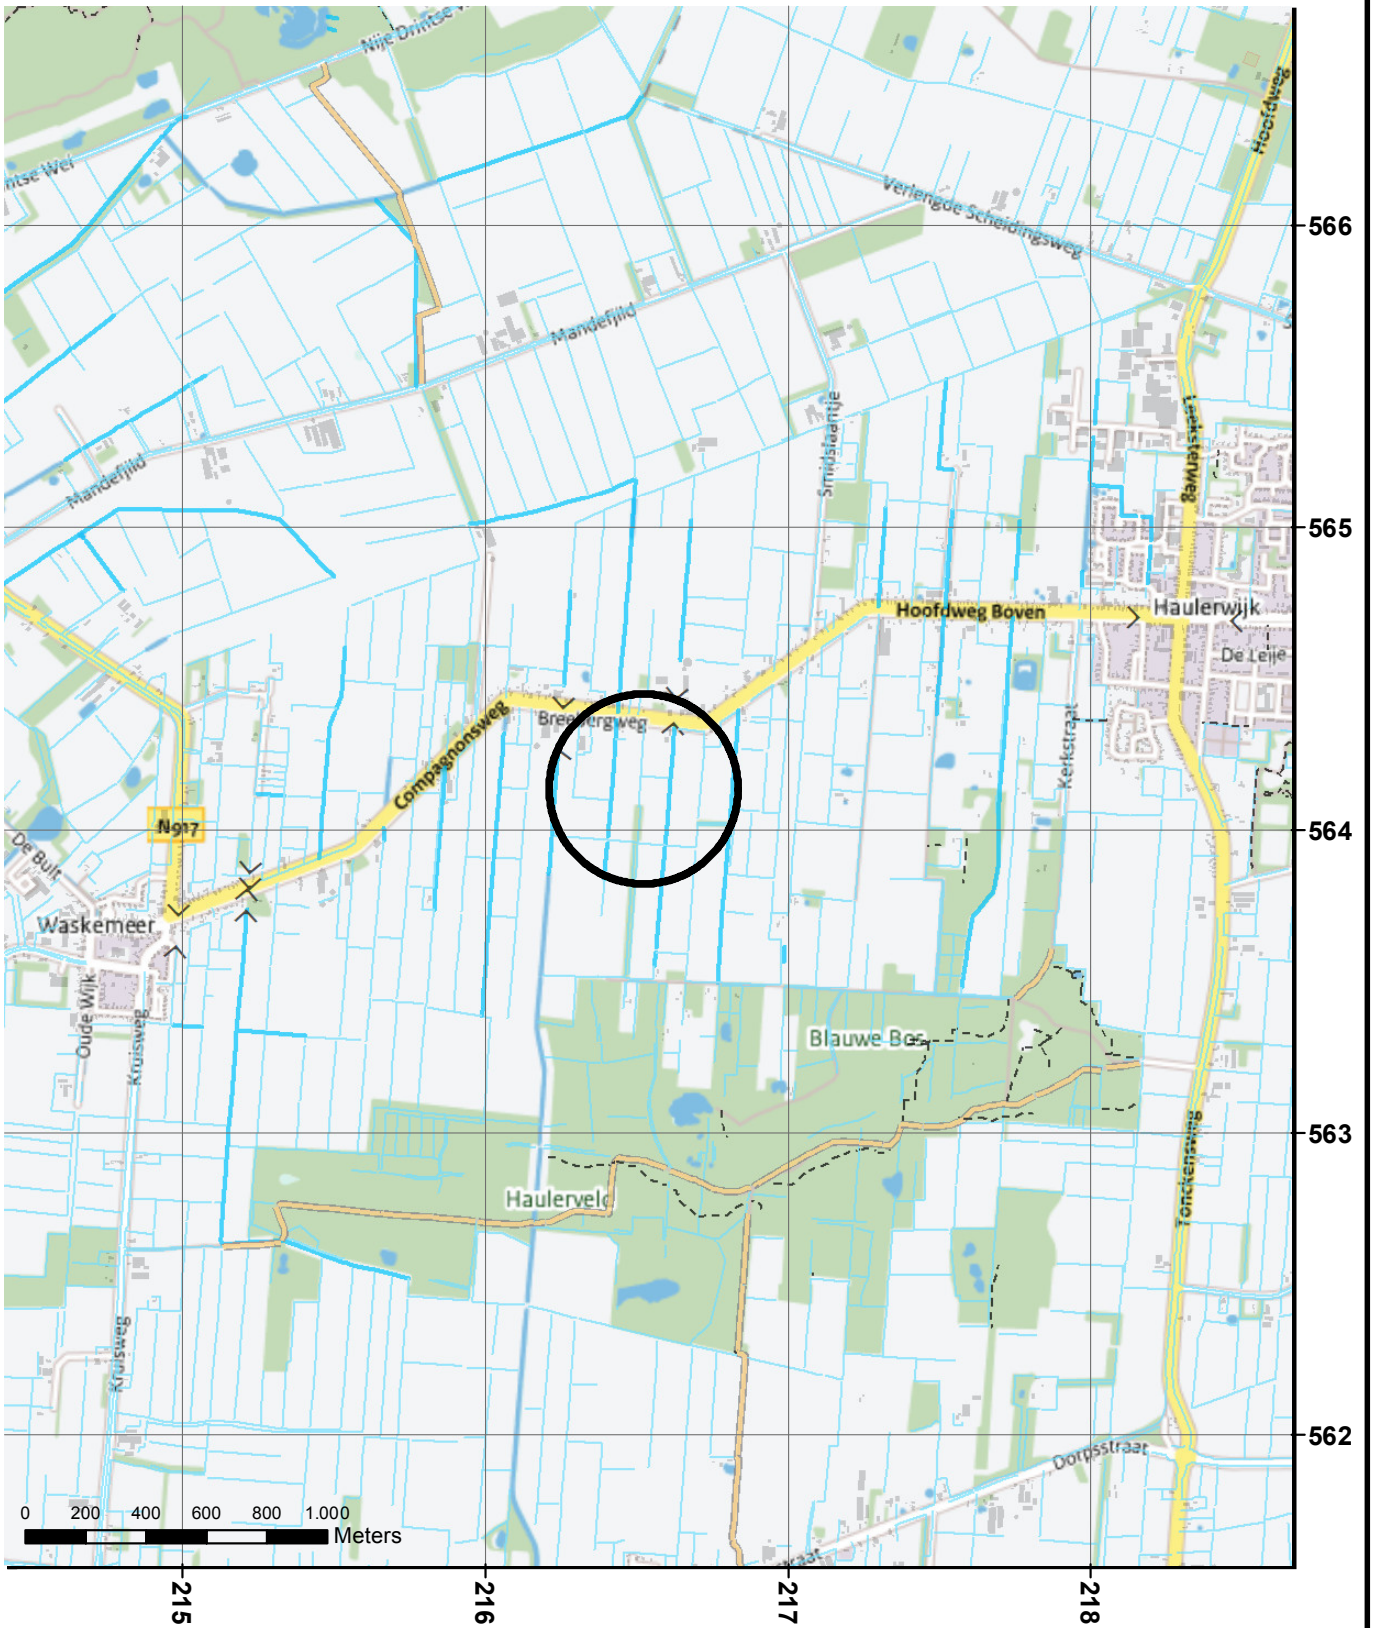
Nije Drintse
ntse Wei
Hoofdweg
566
Verlengde Scheidingsweg
Mandefjild
Mandefjild
Smidslaantje
Leksterweg
565
Hoofdweg Boven
Haulerwijk
De Leije
Breeberg weg
Compagnonsweg
Kerkstraat
N917
564
De Bult
Waskemeer
Oude Wijk
Kruisweg
Blauwe Bos
563
Haulerveld
Tonckensweg
Kruisweg
562
Dorpsstraat
0 200 400 600 800 1.000
Meters
215
216
217
218